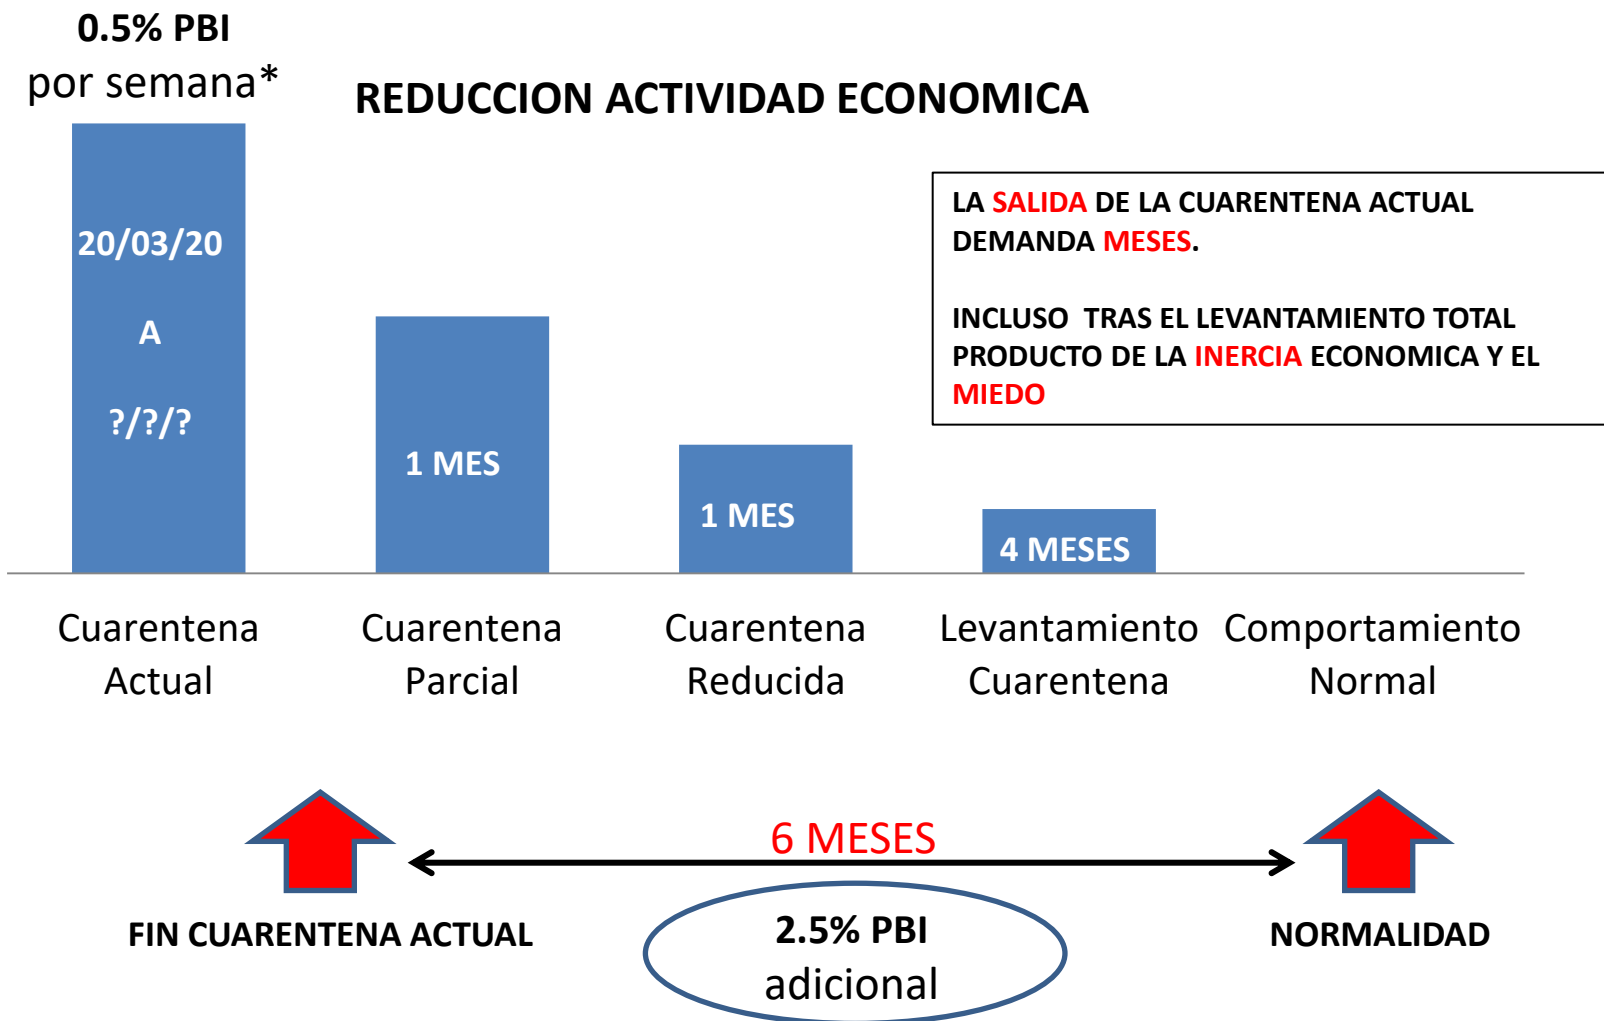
0.5% PBI
por semana*

REDUCCION ACTIVIDAD ECONOMICA

LA SALIDA DE LA CUARENTENA ACTUAL DEMANDA MESES.

INCLUSO TRAS EL LEVANTAMIENTO TOTAL PRODUCTO DE LA INERCIA ECONOMICA Y EL MIEDO

20/03/20

A

?/?/?

1 MES

1 MES

4 MESES

Cuarentena Actual

Cuarentena Parcial

Cuarentena Reducida

Levantamiento Cuarentena

Comportamiento Normal

6 MESES

FIN CUARENTENA ACTUAL

2.5% PBI
adicional

NORMALIDAD